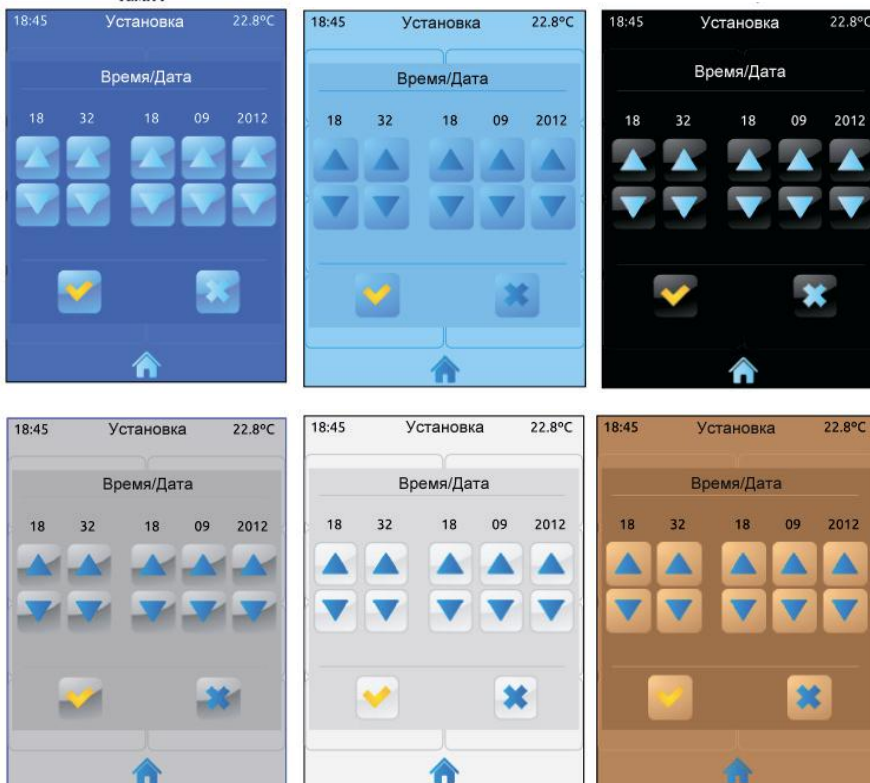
18:45 Установка 22.8°C

Время/Дата

18 32 18 09 2012

18:45 Установка 22.8°C

Время/Дата

18 32 18 09 2012

18:45 Установка 22.8°C

Время/Дата

18 32 18 09 2012

18:45 Установка 22.8°C

Время/Дата

18 32 18 09 2012

18:45 Установка 22.8°C

Время/Дата

18 32 18 09 2012

18:45 Установка 22.8°C

Время/Дата

18 32 18 09 2012